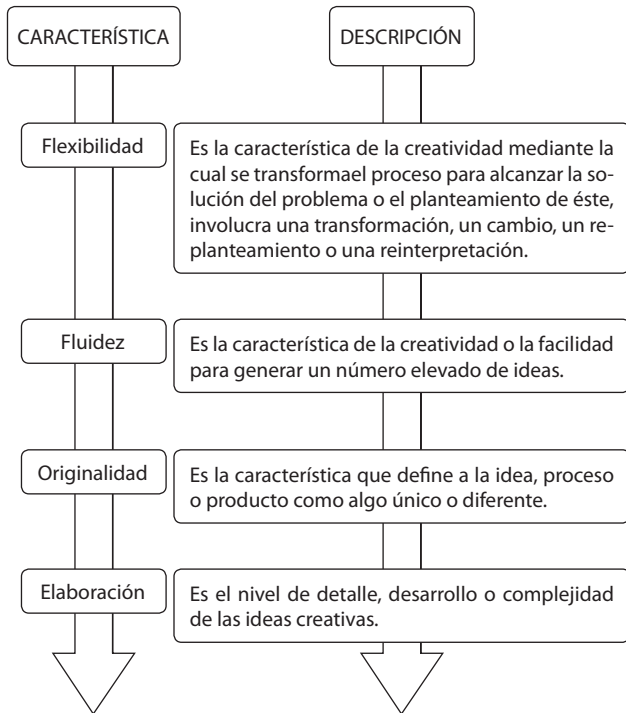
CARACTERÍSTICA

DESCRIPCIÓN

Flexibilidad

Es la característica de la creatividad mediante la cual se transformael proceso para alcanzar la solución del problema o el planteamiento de éste, involucra una transformación, un cambio, un replanteamiento o una reinterpretación.

Fluidez

Es la característica de la creatividad o la facilidad para generar un número elevado de ideas.

Originalidad

Es la característica que define a la idea, proceso o producto como algo único o diferente.

Elaboración

Es el nivel de detalle, desarrollo o complejidad de las ideas creativas.